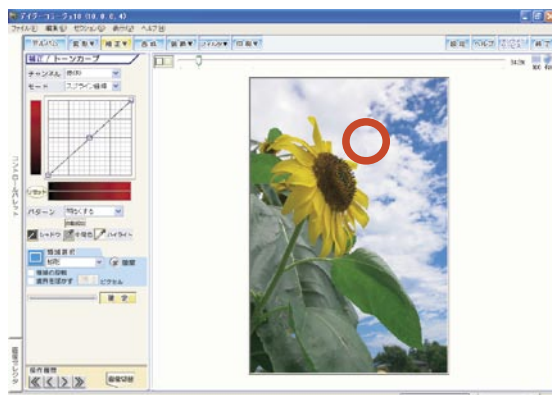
アイフ・コ・フォト10 (10.0.0.4)
ファイル(F) 編集(E) セクション(S) 表示(V) ヘルプ(H)
補正 / トーンカーブ
チャンネル
モード
パターン
シャドウ
中間色
ハイライト
領域選択
確定
操作履歴
画像切替
コントロールパレット
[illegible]